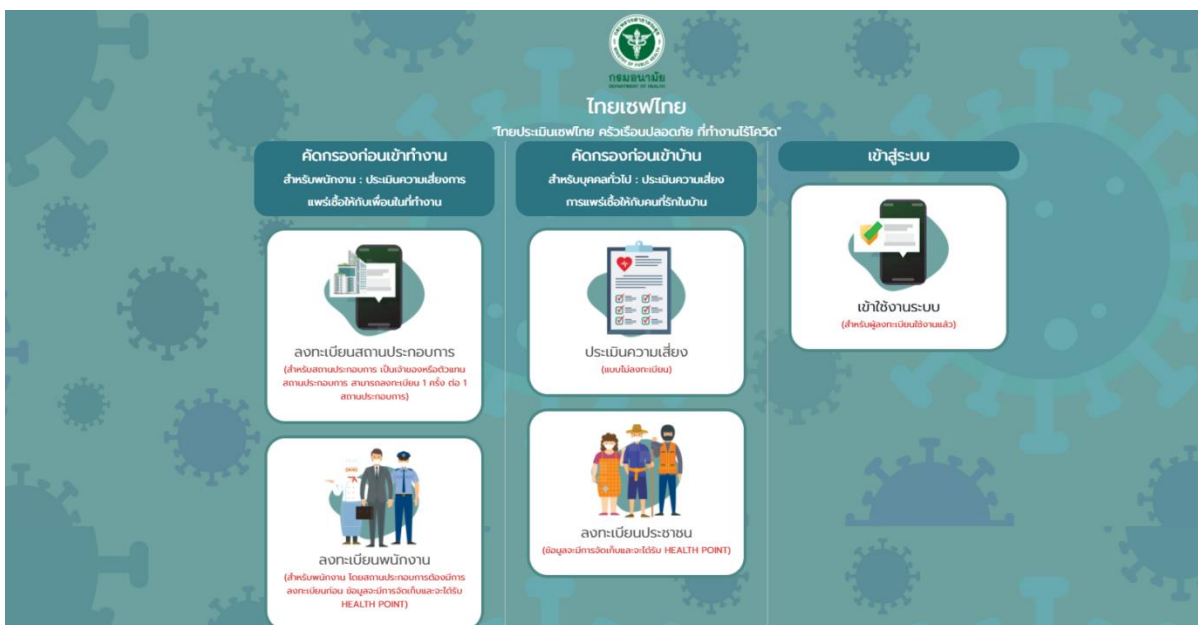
กรมอนามัย
DEPARTMENT OF HEALTH

ไทยเซฟไทย

"ไทยประเมินเซฟไทย ครัวเรือนปลอดภัย ที่ทำงานไร้โควิด"

คัดกรองก่อนเข้าทำงาน

สำหรับพนักงาน : ประเมินความเสี่ยงการแพร่เชื้อให้กับเพื่อนในที่ทำงาน

ลงทะเบียนสถานประกอบการ

(สำหรับสถานประกอบการ เป็นเจ้าของหรือตัวแทนสถานประกอบการ สามารถลงทะเบียน 1 ครั้ง ต่อ 1 สถานประกอบการ)

ลงทะเบียนพนักงาน

(สำหรับพนักงาน โดยสถานประกอบการต้องมีการลงทะเบียนก่อน ข้อมูลจะมีการจัดเก็บและจะได้รับ HEALTH POINT)

คัดกรองก่อนเข้าบ้าน

สำหรับบุคคลทั่วไป : ประเมินความเสี่ยงการแพร่เชื้อให้กับคนที่รักในบ้าน

ประเมินความเสี่ยง

(แบบไม่ลงทะเบียน)

ลงทะเบียนประชาชน

(ข้อมูลจะมีการจัดเก็บและจะได้รับ HEALTH POINT)

เข้าสู่ระบบ

เข้าใช้งานระบบ

(สำหรับผู้ลงทะเบียนใช้งานแล้ว)